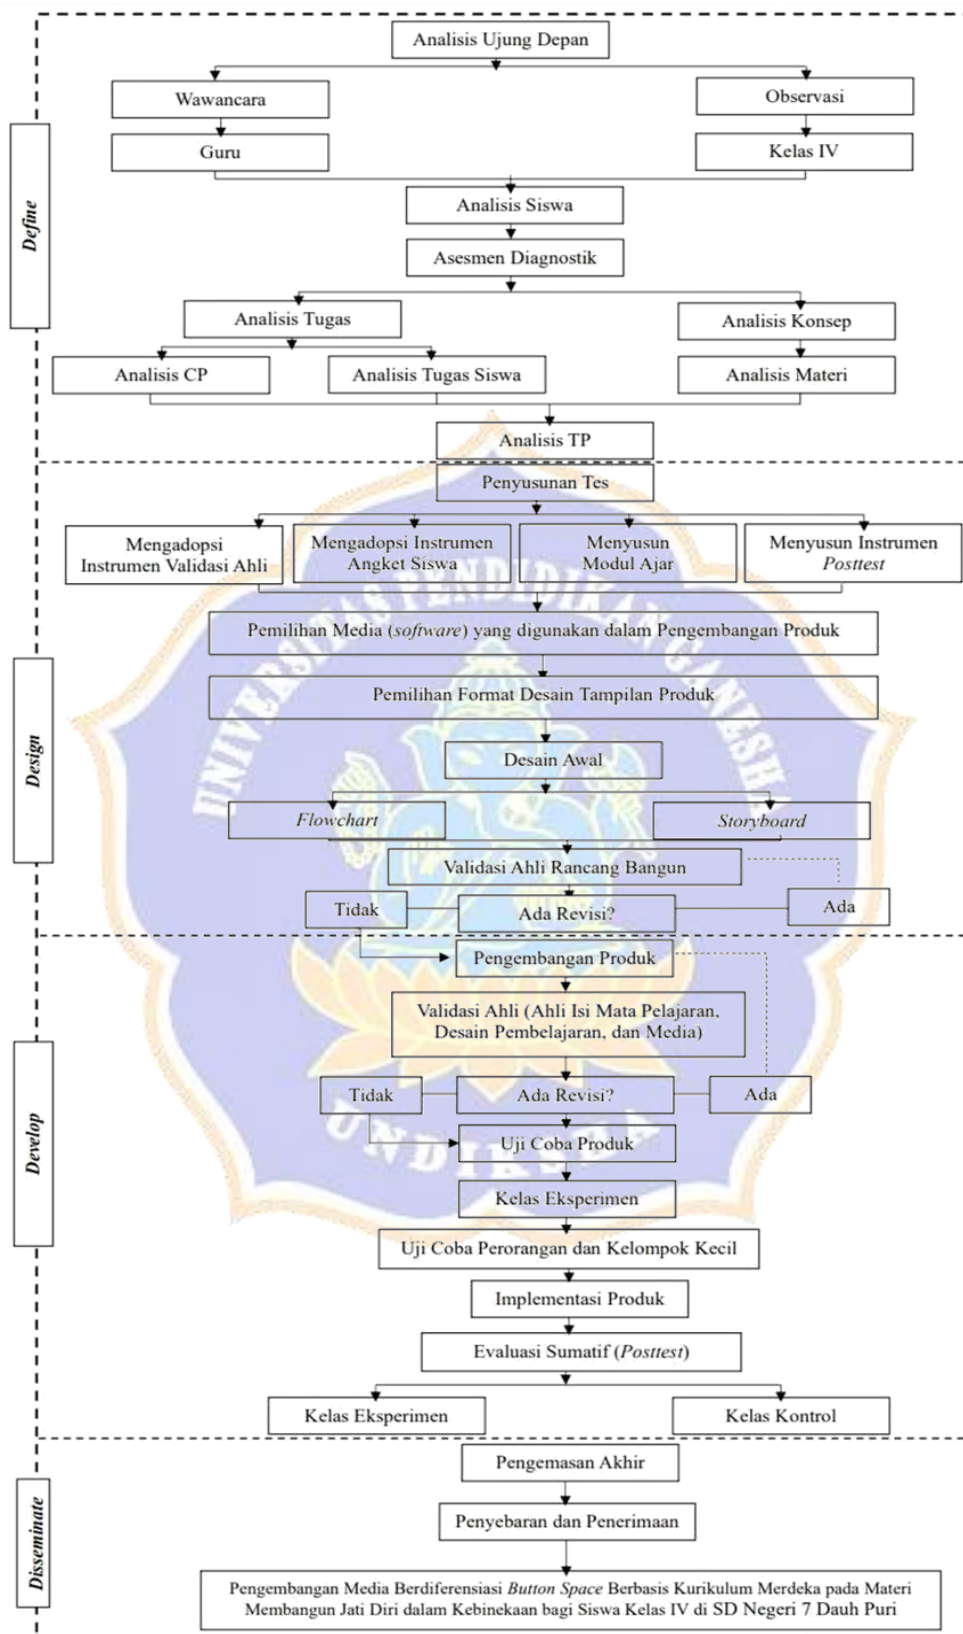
Define

Analisis Ujung Depan

Wawancara

Observasi

Guru

Kelas IV

Analisis Siswa

Asesmen Diagnostik

Analisis Tugas

Analisis Konsep

Analisis CP

Analisis Tugas Siswa

Analisis Materi

Analisis TP

Design

Penyusunan Tes

Mengadopsi Instrumen Validasi Ahli

Mengadopsi Instrumen Angket Siswa

Menyusun Modul Ajar

Menyusun Instrumen *Posttest*

Pemilihan Media (*software*) yang digunakan dalam Pengembangan Produk

Pemilihan Format Desain Tampilan Produk

Desain Awal

*Flowchart*

*Storyboard*

Validasi Ahli Rancang Bangun

Tidak

Ada Revisi?

Ada

Develop

Pengembangan Produk

Validasi Ahli (Ahli Isi Mata Pelajaran, Desain Pembelajaran, dan Media)

Tidak

Ada Revisi?

Ada

Uji Coba Produk

Kelas Eksperimen

Uji Coba Perorangan dan Kelompok Kecil

Implementasi Produk

Evaluasi Sumatif (*Posttest*)

Kelas Eksperimen

Kelas Kontrol

Disseminate

Pengemasan Akhir

Penyebaran dan Penerimaan

Pengembangan Media Berdiferensiasi *Button Space* Berbasis Kurikulum Merdeka pada Materi Membangun Jati Diri dalam Kebinekaan bagi Siswa Kelas IV di SD Negeri 7 Dauh Puri

UNIVERSITAS PENDIDIKAN GANESHA
UNDIKSHA